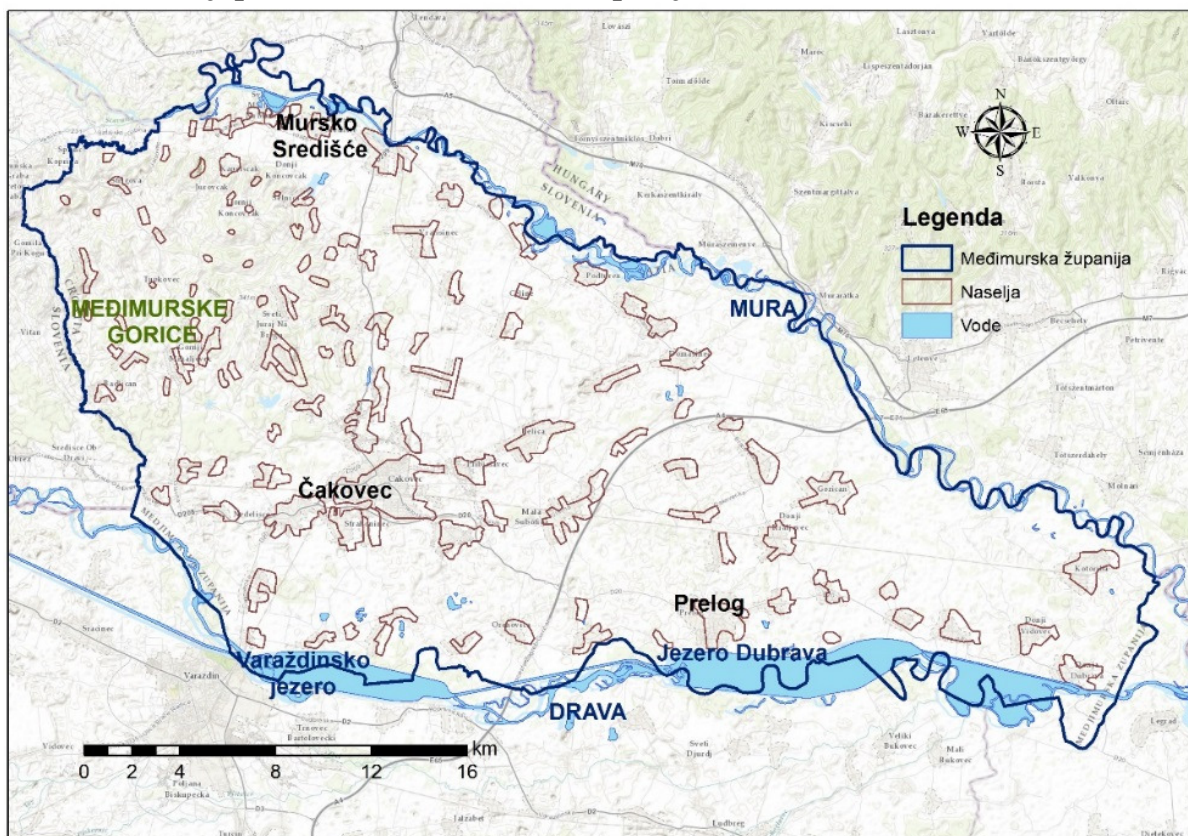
Mursko Središće

HUNGARY

SLOVENIA

N
W E
S

Legenda

Međimurska županija

Naselja

Vode

MEĐIMURSKE GORICE

CROATIA

SLOVENIA

MURA

Čakovec

MEĐIMURSKA ŽUPANIJA

Prelog

Varaždinsko jezero

Jezero Dubrava

DRAVA

MEĐIMURSKA ŽUPANIJA

Varaždin

0 2 4 8 12 16 km